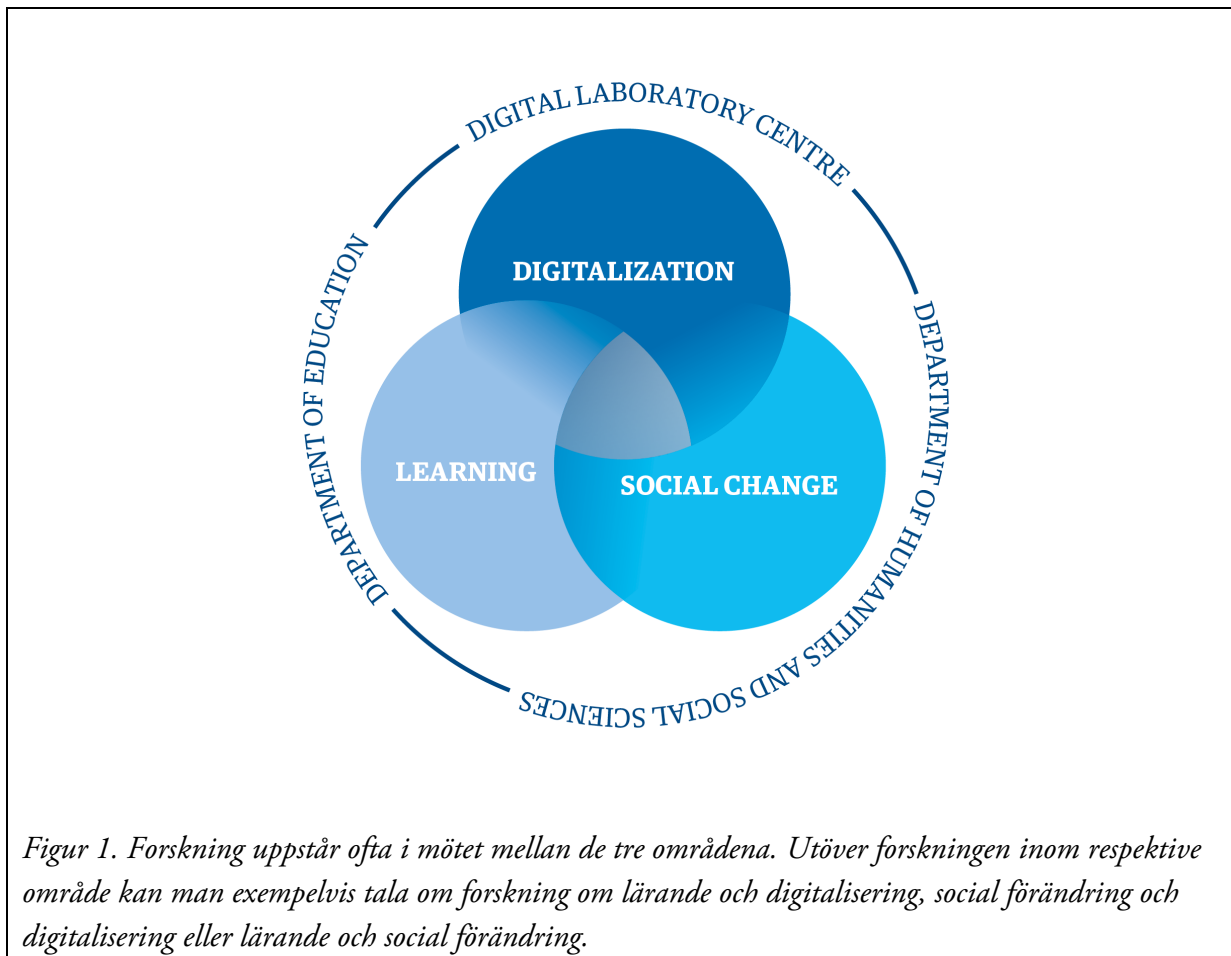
DIGITAL LABORATORY CENTRE

DEPARTMENT OF EDUCATION

DEPARTMENT OF HUMANITIES AND SOCIAL SCIENCES

DIGITALIZATION

LEARNING

SOCIAL CHANGE

Figur 1. Forskning uppstår ofta i mötet mellan de tre områdena. Utöver forskningen inom respektive område kan man exempelvis tala om forskning om lärande och digitalisering, social förändring och digitalisering eller lärande och social förändring.